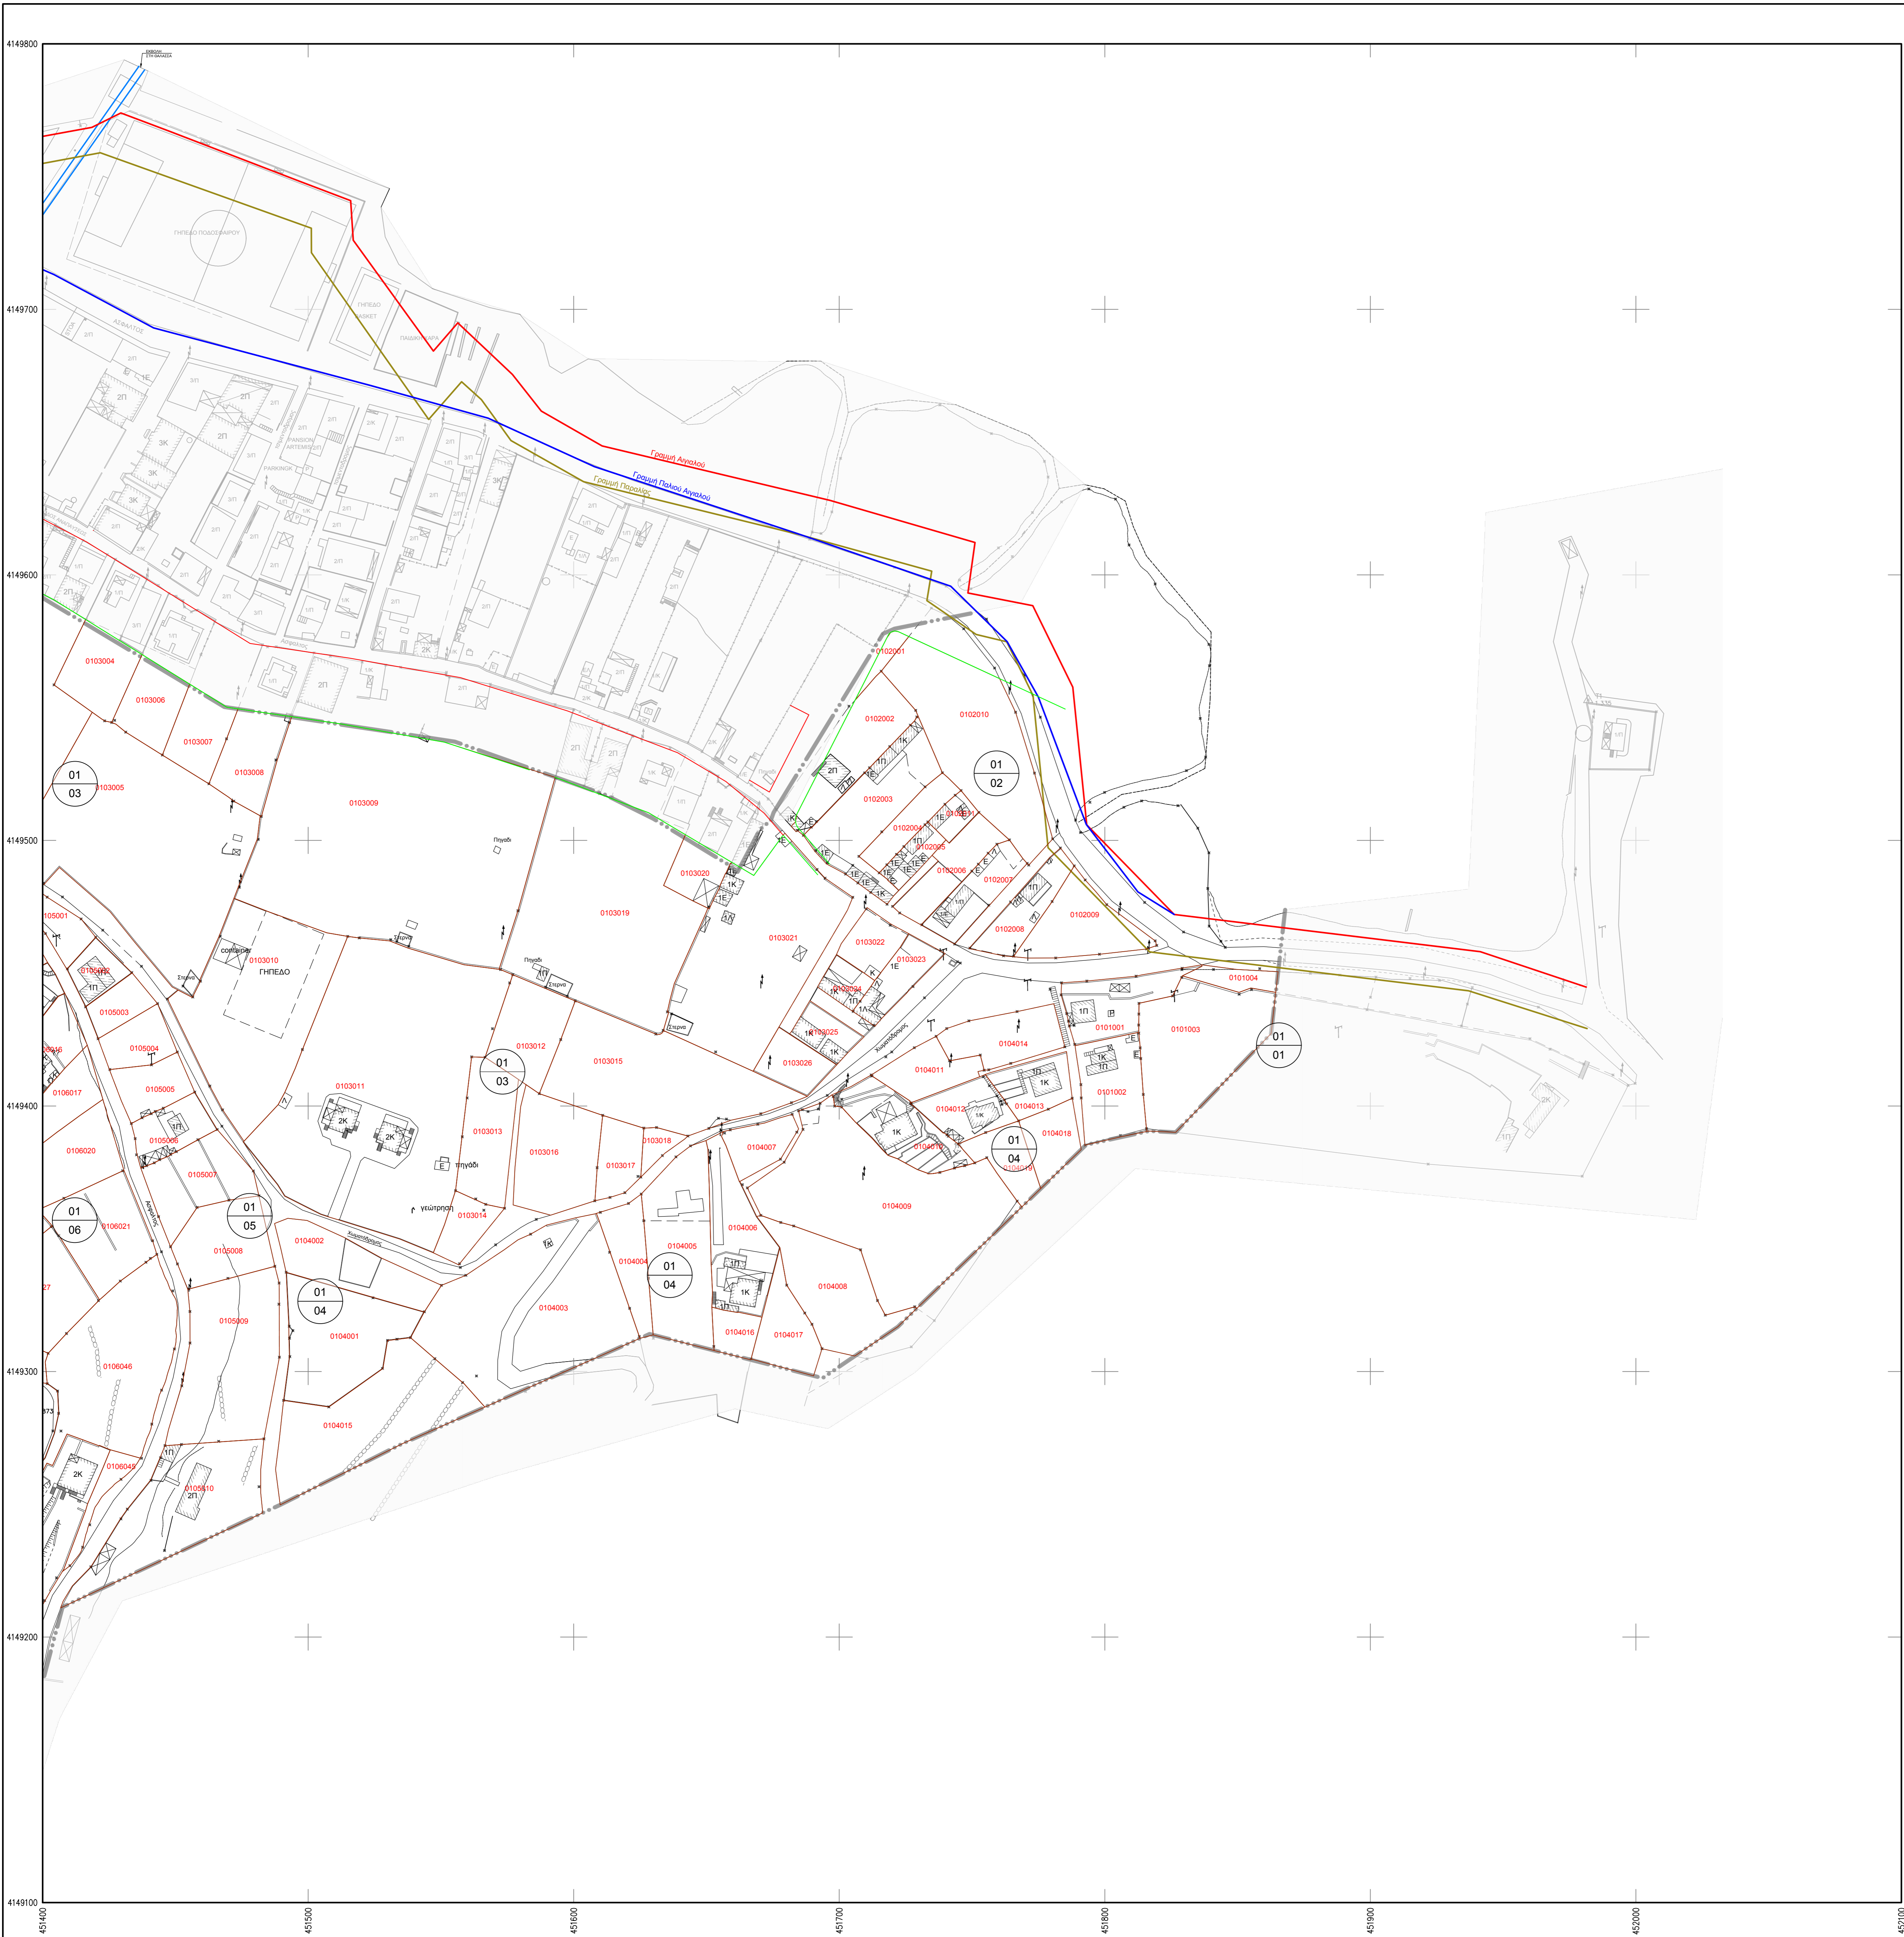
4149800
4149700
4149600
4149500
4149400
4149300
4149200
4149100

451400
451500
451600
451700
451800
451900
452000
452100

ΓΗΠΕΔΟ ΠΟΔΟΣΦΑΙΡΟΥ
ΓΗΠΕΔΟ BASKET
Γραμμή Αιγιαλού
Γραμμή Παλαιού Αιγιαλού
Γραμμή Παραλίας
PANSION ARTEMISION
PARKING

0103004
0103005
0103006
0103007
0103008
0103009
0103010
ΓΗΠΕΔΟ
0103011
0103012
0103013
0103014
0103015
0103016
0103017
0103018
0103019
0103020
0103021
0103022
0103023
0103024
0103025
0103026
0102001
0102002
0102003
0102004
0102005
0102006
0102007
0102008
0102009
0102010
0102011
0101001
0101002
0101003
0101004
0104001
0104002
0104003
0104004
0104005
0104006
0104007
0104008
0104009
0104011
0104012
0104013
0104014
0104015
0104016
0104017
0104018
0104019
0105001
0105003
0105004
0105005
0105006
0105007
0105008
0105009
0105010
0106017
0106020
0106021
0106046
0106048

01 01
01 02
01 03
01 03
01 04
01 04
01 04
01 05
01 06

Πηγάδι
Πηγάδι
πηγάδι
γεώτρηση
Στέρνα
container
Χωματόδρομος
Χωματόδρομος
Ασφαλτος
Ασφαλτος